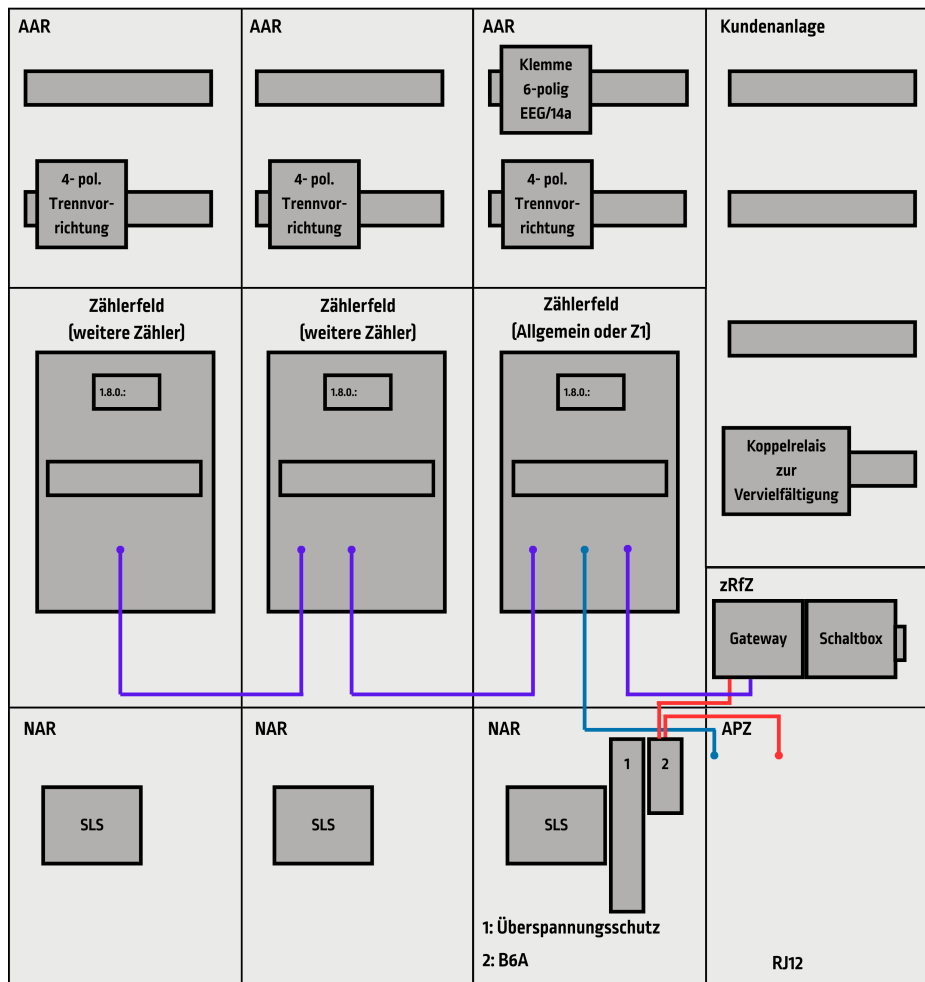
AAR

4- pol. Trennvorrichtung

AAR

4- pol. Trennvorrichtung

AAR

Klemme 6-polig EEG/14a

4- pol. Trennvorrichtung

Kundenanlage

Koppelrelais zur Vervielfältigung

Zählerfeld (weitere Zähler)

1.8.0.:

Zählerfeld (weitere Zähler)

1.8.0.:

Zählerfeld (Allgemein oder Z1)

1.8.0.:

zRfZ

Gateway

Schaltbox

NAR

SLS

NAR

SLS

NAR

SLS

1

2

1: Überspannungsschutz

2: B6A

APZ

RJ12